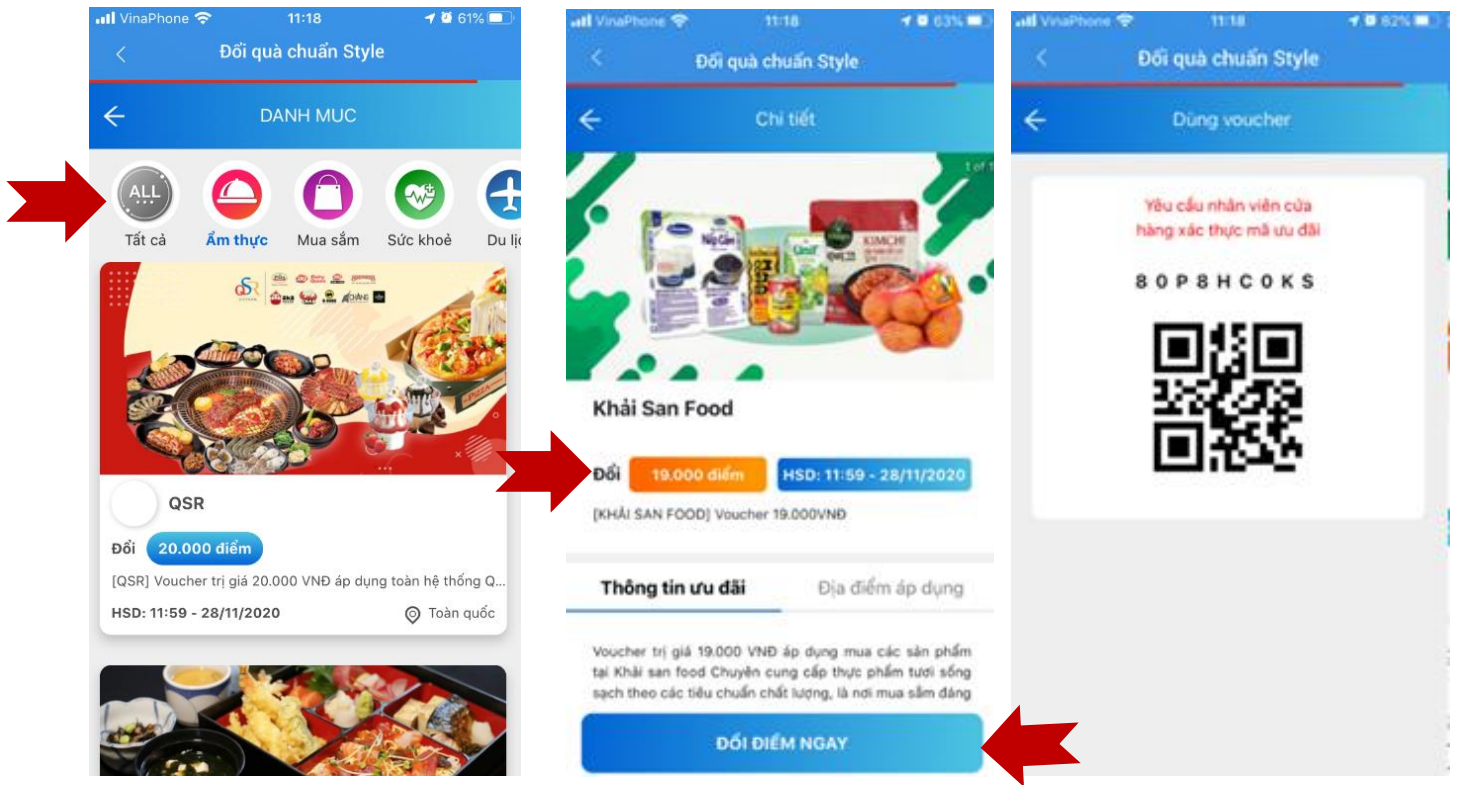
VinaPhone 11:18 61%

Đổi quà chuẩn Style

DANH MUC

ALL
Tất cả
Ẩm thực
Mua sắm
Sức khoẻ
Du lị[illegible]

QSR
Đổi 20.000 điểm
[QSR] Voucher trị giá 20.000 VNĐ áp dụng toàn hệ thống Q...
HSD: 11:59 - 28/11/2020
Toàn quốc

VinaPhone 11:18 63%

Đổi quà chuẩn Style

Chi tiết

1 of 1

Khải San Food

Đổi 19.000 điểm HSD: 11:59 - 28/11/2020

[KHẢI SAN FOOD] Voucher 19.000VNĐ

Thông tin ưu đãi
Địa điểm áp dụng

Voucher trị giá 19.000 VNĐ áp dụng mua các sản phẩm tại Khải san food Chuyên cung cấp thực phẩm tươi sống sạch theo các tiêu chuẩn chất lượng, là nơi mua sắm đáng

ĐỔI ĐIỂM NGAY

VinaPhone 11:18 62%

Đổi quà chuẩn Style

Dùng voucher

Yêu cầu nhân viên cửa hàng xác thực mã ưu đãi

80P8HCOKS